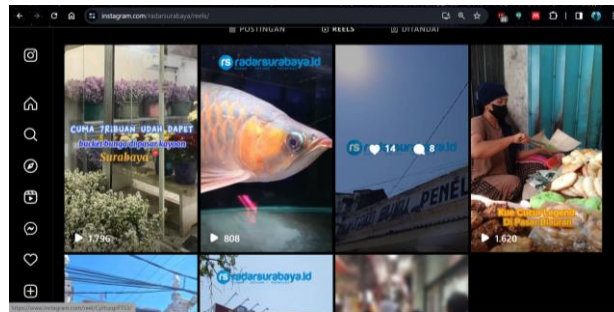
instagram.com/radarsurabaya/reels/

POSTINGAN
REELS
DITANDAI

CUMA JRIBUAN UDAH DAPET
bucket bunga di pasar kayoon
Surabaya

1.796

rs radarsurabaya.id

808

rs 14 8

PENEL

Kue Cucur Legend
Di Pasar Blauran

1.620

rs radarsurabaya.id

https://www.instagram.com/reel/C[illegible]